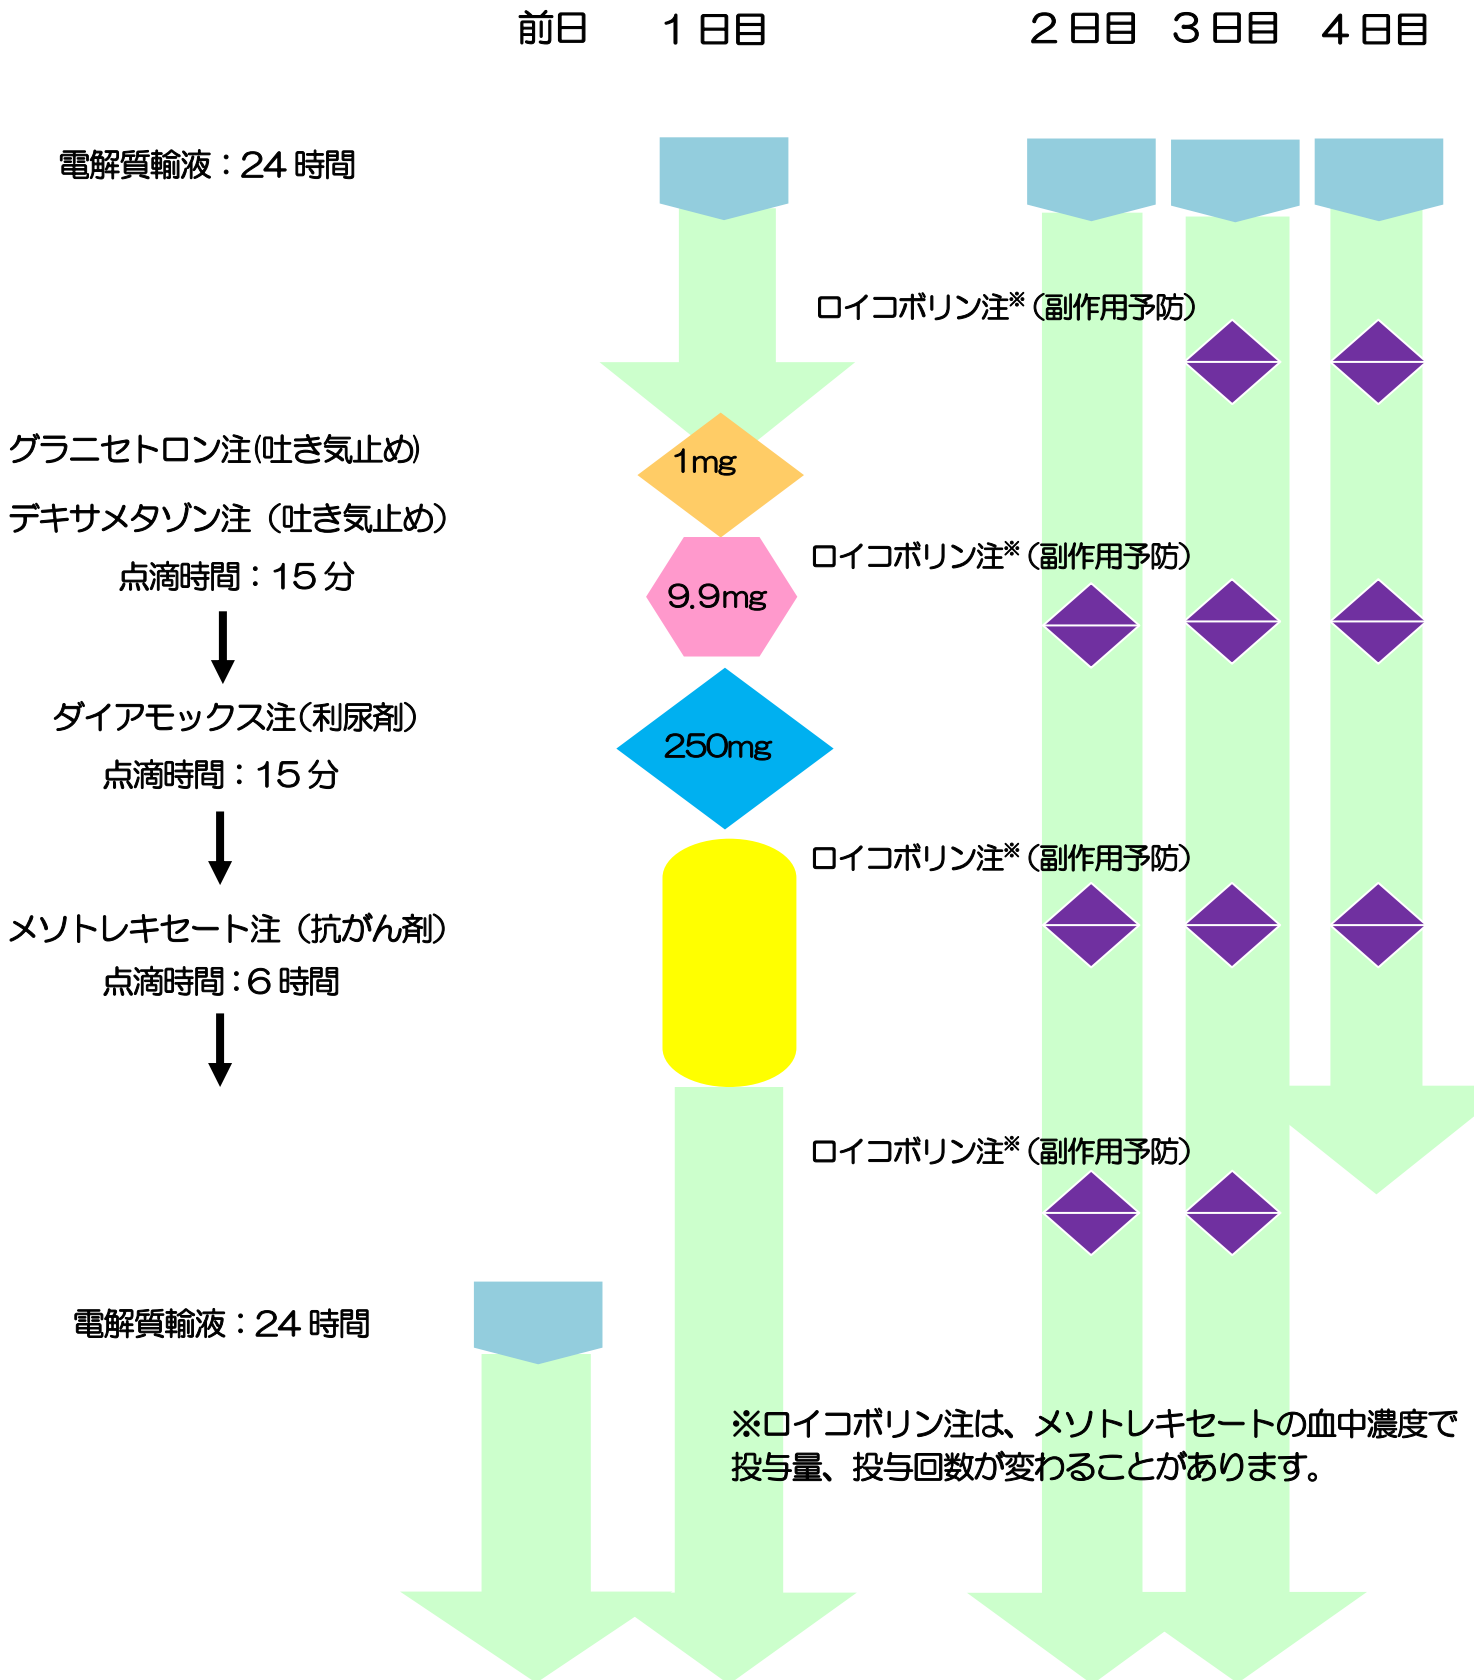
前日　１日目　２日目　３日目　４日目

電解質輸液：24 時間

ロイコボリン注※（副作用予防）

グラニセトロン注(吐き気止め)

1mg

デキサメタゾン注（吐き気止め）

点滴時間：15 分

9.9mg

ロイコボリン注※（副作用予防）

ダイアモックス注(利尿剤)

点滴時間：15 分

250mg

ロイコボリン注※（副作用予防）

メソトレキセート注（抗がん剤）

点滴時間：6 時間

ロイコボリン注※（副作用予防）

電解質輸液：24 時間

※ロイコボリン注は、メソトレキセートの血中濃度で投与量、投与回数が変わることがあります。